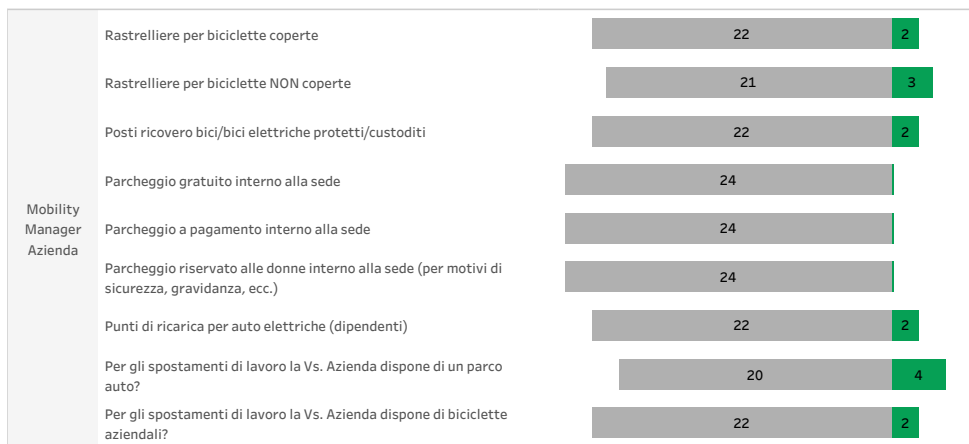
| | | | |
|---|---|---|---|
| Mobility Manager Azienda | Rastrelliere per biciclette coperte | 22 | 2 |
| | Rastrelliere per biciclette NON coperte | 21 | 3 |
| | Posti ricovero bici/bici elettriche protetti/custoditi | 22 | 2 |
| | Parcheggio gratuito interno alla sede | 24 | |
| | Parcheggio a pagamento interno alla sede | 24 | |
| | Parcheggio riservato alle donne interno alla sede (per motivi di sicurezza, gravidanza, ecc.) | 24 | |
| | Punti di ricarica per auto elettriche (dipendenti) | 22 | 2 |
| | Per gli spostamenti di lavoro la Vs. Azienda dispone di un parco auto? | 20 | 4 |
| | Per gli spostamenti di lavoro la Vs. Azienda dispone di biciclette aziendali? | 22 | 2 |